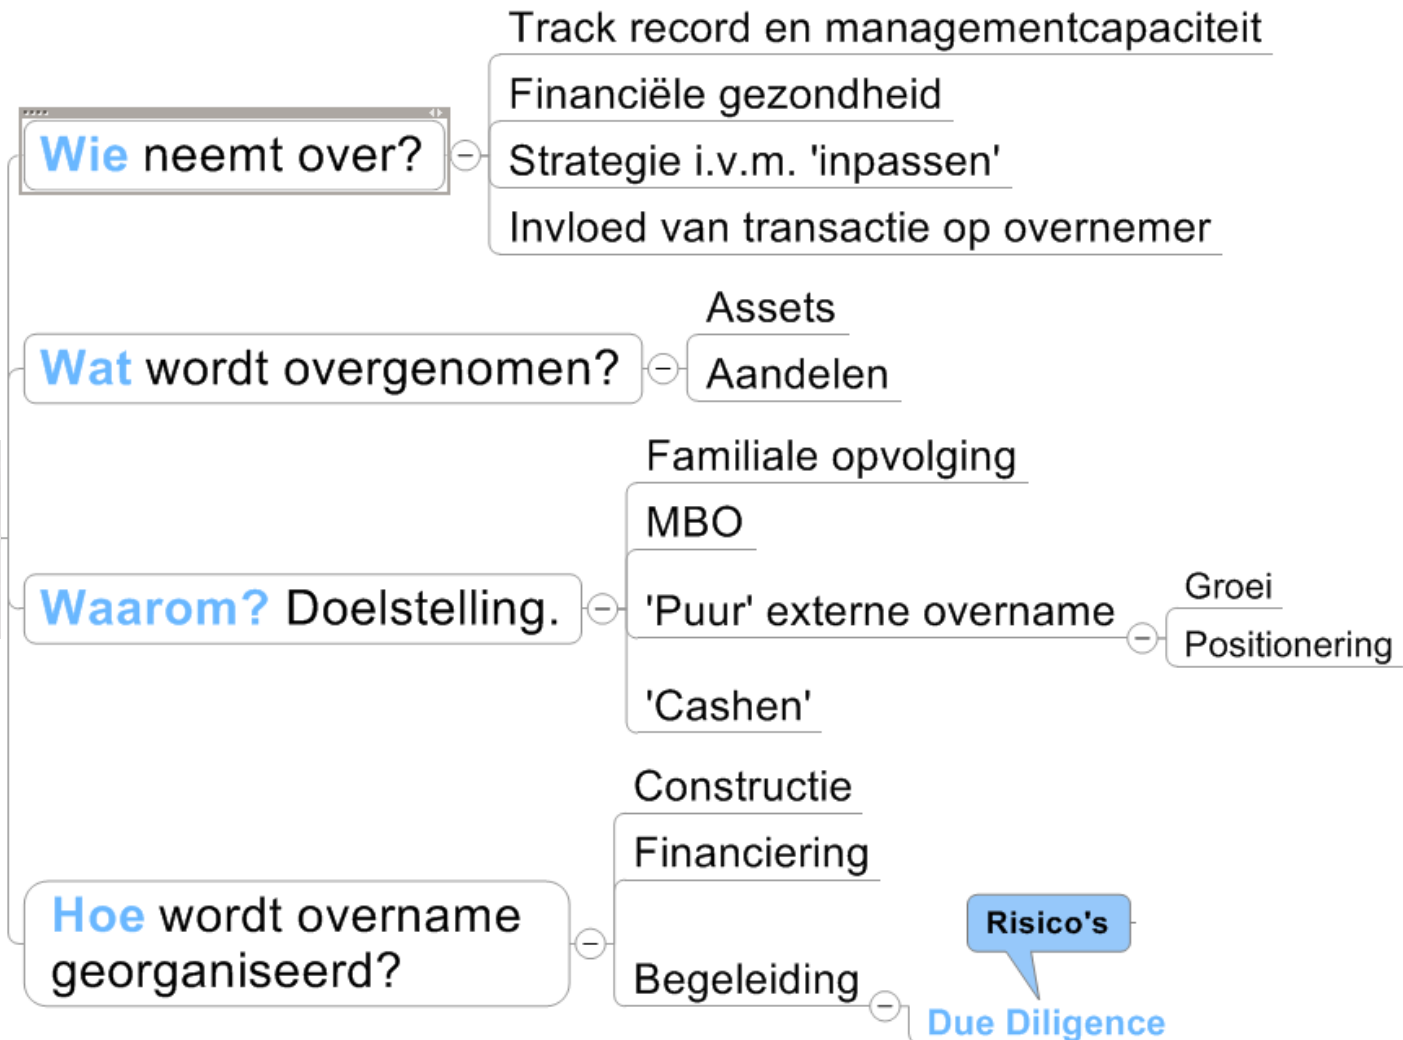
Wie neemt over?

Track record en managementcapaciteit

Financiële gezondheid

Strategie i.v.m. 'inpassen'

Invloed van transactie op overnemer

Wat wordt overgenomen?

Assets

Aandelen

Waarom? Doelstelling.

Familiale opvolging

MBO

'Puur' externe overname

Groei

Positionering

'Cashen'

Hoe wordt overname georganiseerd?

Constructie

Financiering

Begeleiding

Risico's

Due Diligence